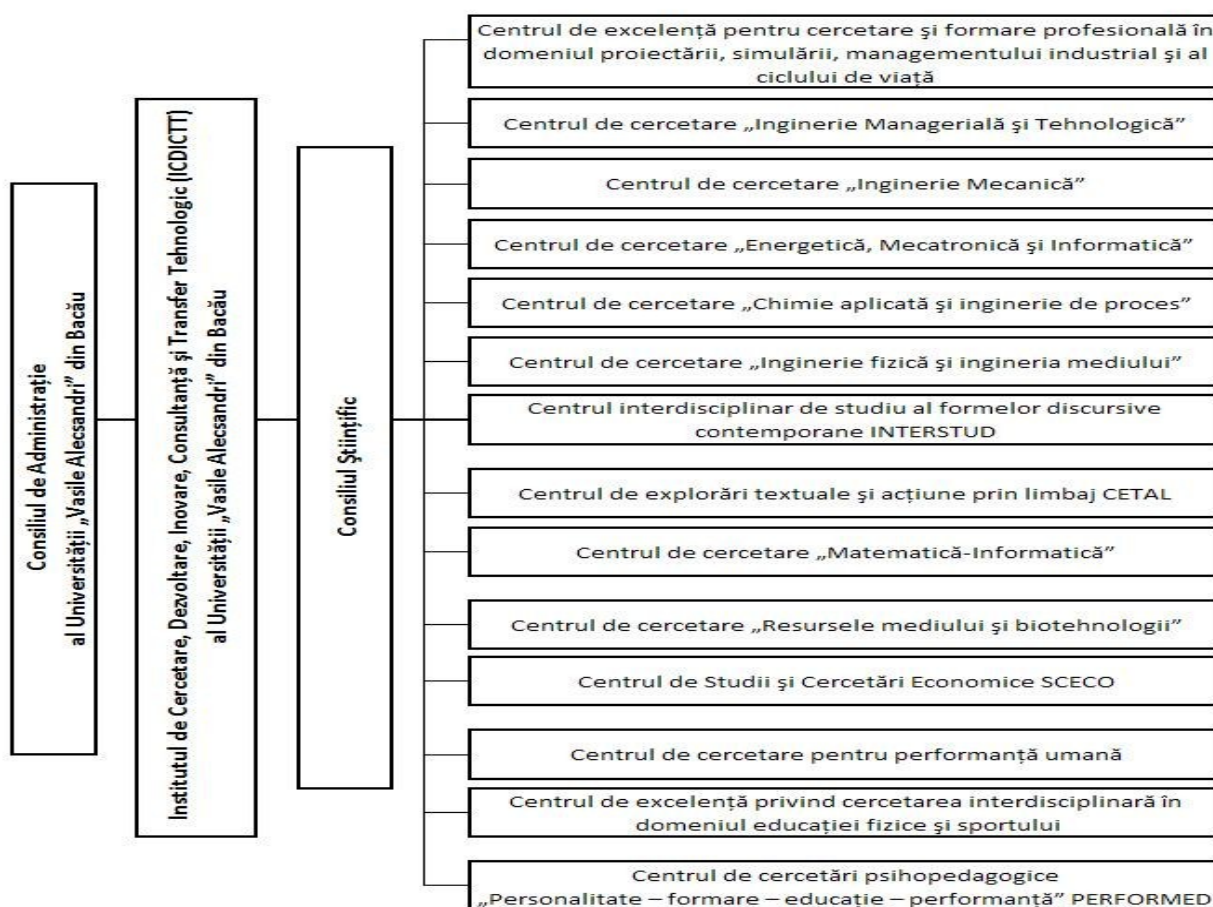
Consiliul de Administrație al Universității „Vasile Alecsandri” din Bacău

Institutul de Cercetare, Dezvoltare, Inovare, Consultanță și Transfer Tehnologic (ICDICTT) al Universității „Vasile Alecsandri” din Bacău

Consiliul Științific

Centrul de excelență pentru cercetare şi formare profesională în domeniul proiectării, simulării, managementului industrial şi al ciclului de viață

Centrul de cercetare „Inginerie Managerială şi Tehnologică”

Centrul de cercetare „Inginerie Mecanică”

Centrul de cercetare „Energetică, Mecatronică şi Informatică”

Centrul de cercetare „Chimie aplicată şi inginerie de proces”

Centrul de cercetare „Inginerie fizică şi ingineria mediului”

Centrul interdisciplinar de studiu al formelor discursive contemporane INTERSTUD

Centrul de explorări textuale şi acțiune prin limbaj CETAL

Centrul de cercetare „Matematică-Informatică”

Centrul de cercetare „Resursele mediului şi biotehnologii”

Centrul de Studii şi Cercetări Economice SCECO

Centrul de cercetare pentru performanță umană

Centrul de excelență privind cercetarea interdisciplinară în domeniul educației fizice şi sportului

Centrul de cercetări psihopedagogice „Personalitate – formare – educație – performanță” PERFORMED